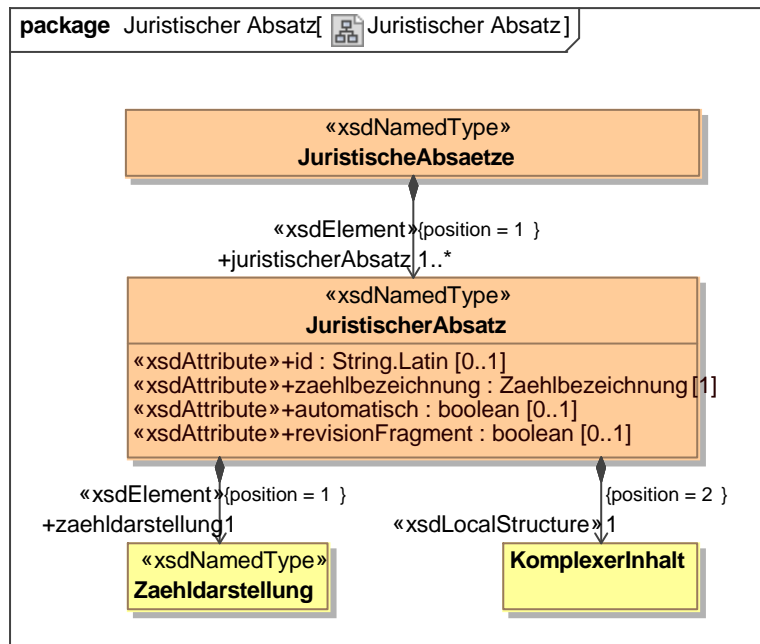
**package** Juristischer Absatz[ Juristischer Absatz ]

«xsdNamedType»
**JuristischeAbsaetze**

«xsdElement» {position = 1 }
+juristischerAbsatz 1..*

«xsdNamedType»
**JuristischerAbsatz**

«xsdAttribute»+id : String.Latin [0..1]
«xsdAttribute»+zaehlbezeichnung : Zaehlbezeichnung [1]
«xsdAttribute»+automatisch : boolean [0..1]
«xsdAttribute»+revisionFragment : boolean [0..1]

«xsdElement» {position = 1 }
+zaehldarstellung 1

{position = 2 }
«xsdLocalStructure» 1

«xsdNamedType»
**Zaehldarstellung**

**KomplexerInhalt**